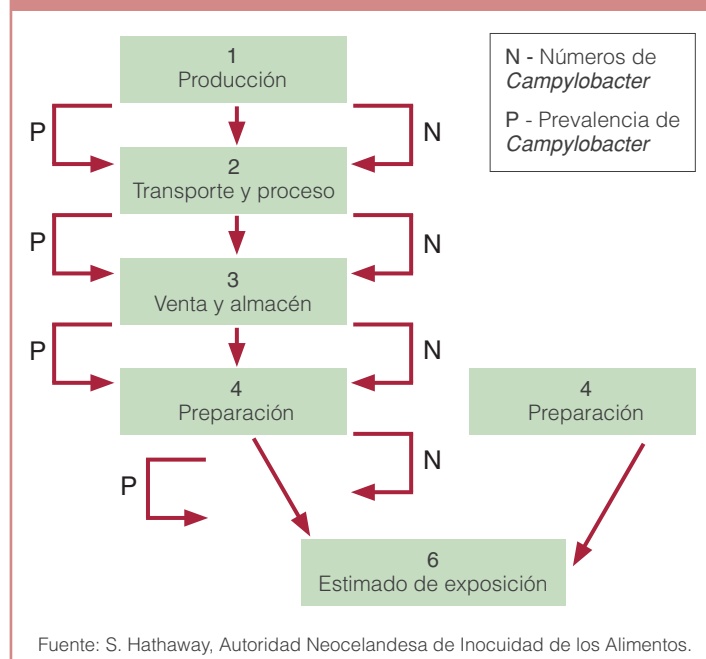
1
Producción

N - Números de *Campylobacter*

P - Prevalencia de *Campylobacter*

P

N

2
Transporte y proceso

P

N

3
Venta y almacén

P

N

4
Preparación

4
Preparación

N

P

6
Estimado de exposición

Fuente: S. Hathaway, Autoridad Neocelandesa de Inocuidad de los Alimentos.